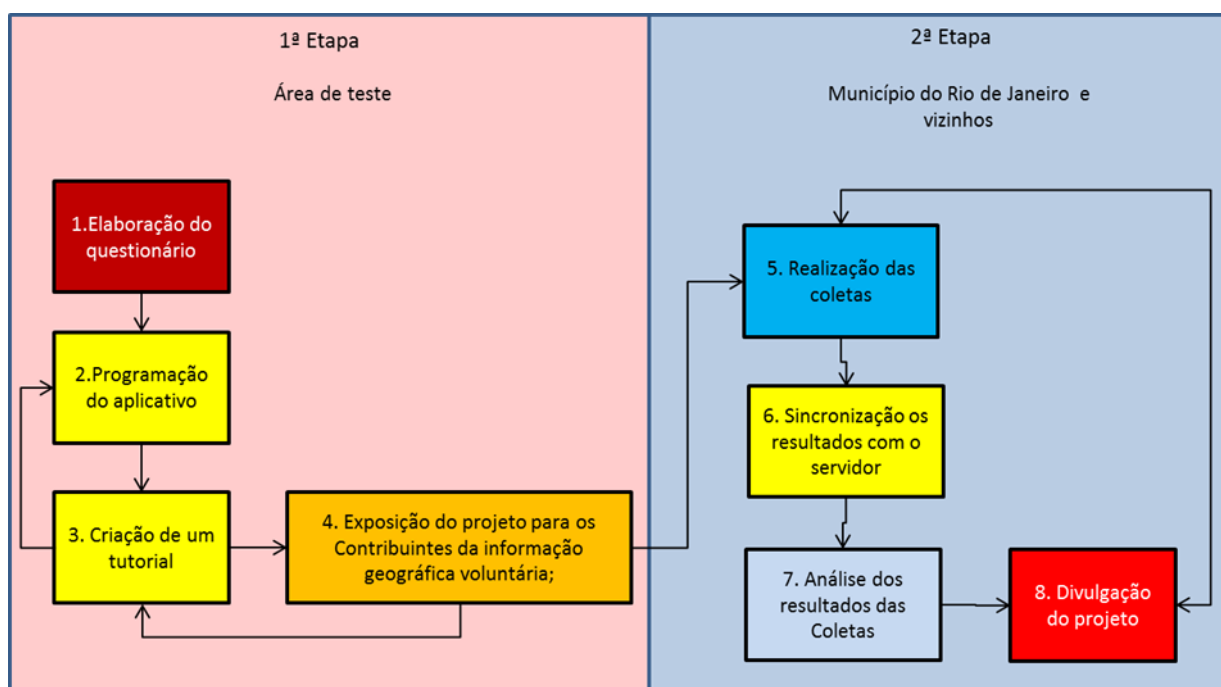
1ª Etapa

Área de teste

1.Elaboração do questionário

2.Programação do aplicativo

3. Criação de um tutorial

4. Exposição do projeto para os Contribuintes da informação geográfica voluntária;

2ª Etapa

Município do Rio de Janeiro e vizinhos

5. Realização das coletas

6. Sincronização os resultados com o servidor

7. Análise dos resultados das Coletas

8. Divulgação do projeto